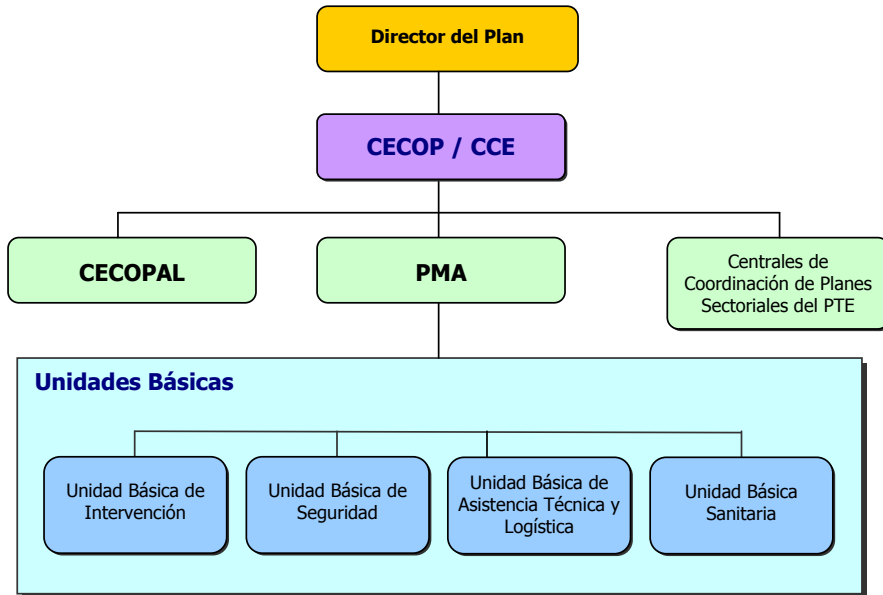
Director del Plan

CECOP / CCE

CECOPAL

PMA

Centrales de Coordinación de Planes Sectoriales del PTE

Unidades Básicas

Unidad Básica de Intervención

Unidad Básica de Seguridad

Unidad Básica de Asistencia Técnica y Logística

Unidad Básica Sanitaria